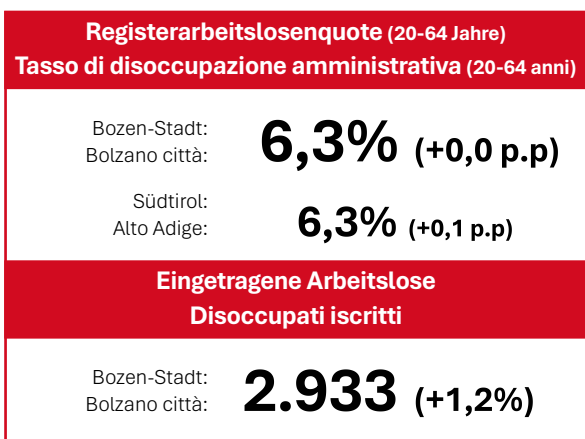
Registerarbeitslosenquote (20-64 Jahre)
Tasso di disoccupazione amministrativa (20-64 anni)

Bozen-Stadt:
Bolzano città:
6,3% (+0,0 p.p)

Südtirol:
Alto Adige:
6,3% (+0,1 p.p)

Eingetragene Arbeitslose
Disoccupati iscritti

Bozen-Stadt:
Bolzano città:
2.933 (+1,2%)